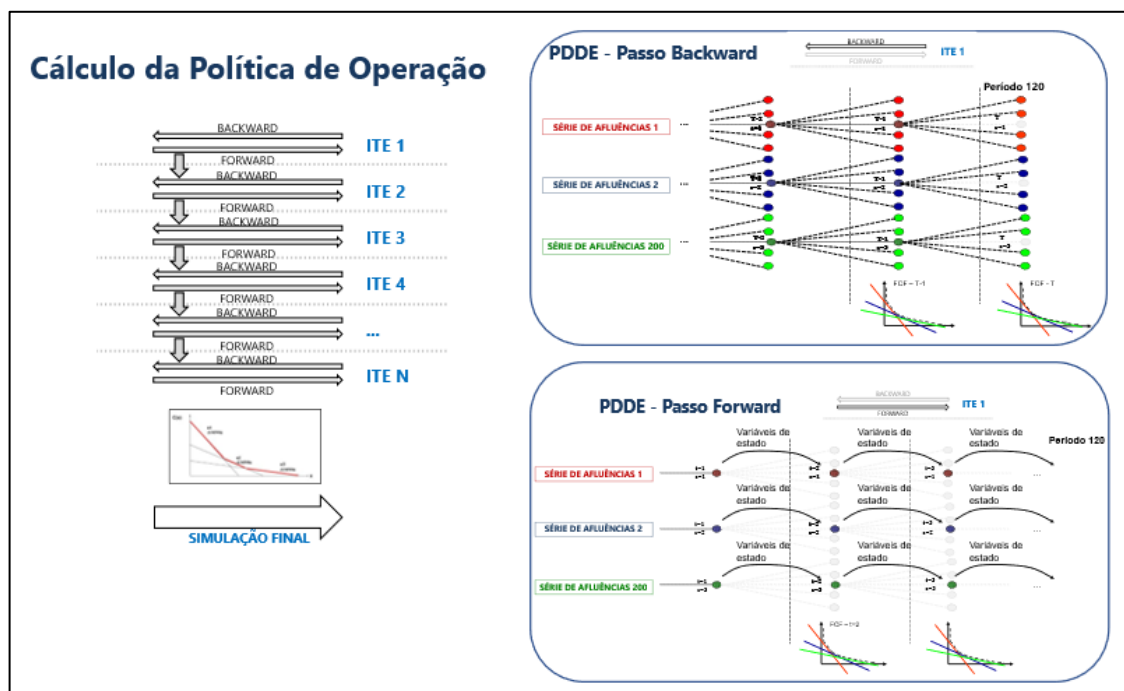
Cálculo da Política de Operação

BACKWARD
FORWARD
ITE 1
BACKWARD
FORWARD
ITE 2
BACKWARD
FORWARD
ITE 3
BACKWARD
FORWARD
ITE 4
BACKWARD
FORWARD
...
BACKWARD
FORWARD
ITE N

SIMULAÇÃO FINAL

PDDE - Passo Backward
BACKWARD
FORWARD
ITE 1
Período 120
SÉRIE DE AFLUÊNCIAS 1
SÉRIE DE AFLUÊNCIAS 2
SÉRIE DE AFLUÊNCIAS 200
FCF - T-1
FCF - T

PDDE - Passo Forward
BACKWARD
FORWARD
ITE 1
Variáveis de estado
Variáveis de estado
Variáveis de estado
Período 120
SÉRIE DE AFLUÊNCIAS 1
Variáveis de estado
Variáveis de estado
Variáveis de estado
SÉRIE DE AFLUÊNCIAS 2
Variáveis de estado
Variáveis de estado
Variáveis de estado
SÉRIE DE AFLUÊNCIAS 200
FCF - t=2